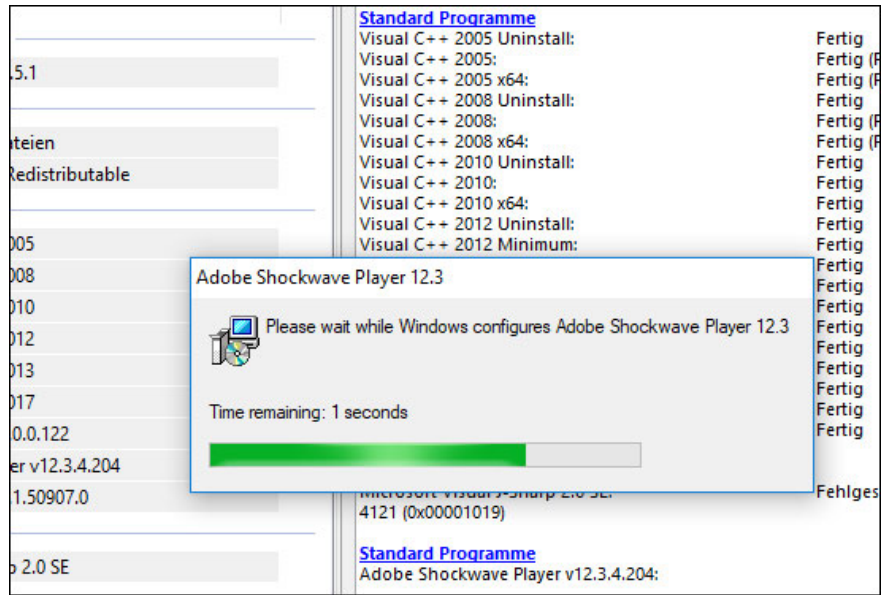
.5.1

ateien
Redistributable

005
008
010
012
013
017
10.0.122
er v12.3.4.204
1.50907.0

o 2.0 SE

Standard Programme
Visual C++ 2005 Uninstall: Fertig
Visual C++ 2005: Fertig (F
Visual C++ 2005 x64: Fertig (F
Visual C++ 2008 Uninstall: Fertig
Visual C++ 2008: Fertig (F
Visual C++ 2008 x64: Fertig (F
Visual C++ 2010 Uninstall: Fertig
Visual C++ 2010: Fertig
Visual C++ 2010 x64: Fertig
Visual C++ 2012 Uninstall: Fertig
Visual C++ 2012 Minimum: Fertig
Fertig
Fertig
Fertig
Fertig
Fertig
Fertig
Fertig
Fertig
Fertig
Microsoft Visual J-Sharp 2.0 SE: Fehlges
4121 (0x00001019)

Standard Programme
Adobe Shockwave Player v12.3.4.204:

Adobe Shockwave Player 12.3
Please wait while Windows configures Adobe Shockwave Player 12.3
Time remaining: 1 seconds